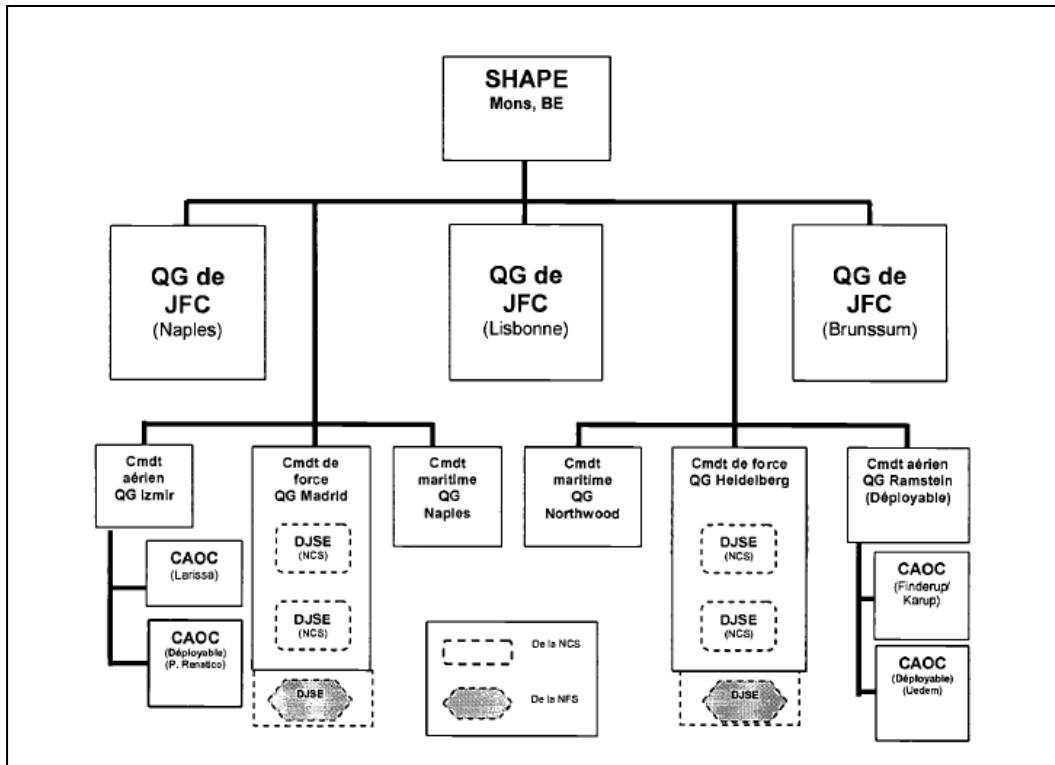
SHAPE
Mons, BE

QG de JFC
(Naples)

QG de JFC
(Lisbonne)

QG de JFC
(Brunssum)

Cmdt aérien QG Izmir

CAOC
(Larissa)

CAOC
(Déployable)
(P. Renatico)

Cmdt de force QG Madrid

DJSE
(NCS)

DJSE
(NCS)

DJSE

Cmdt maritime QG Naples

Cmdt maritime QG Northwood

Cmdt de force QG Heidelberg

DJSE
(NCS)

DJSE
(NCS)

DJSE

Cmdt aérien QG Ramstein (Déployable)

CAOC
(Finderup/ Karup)

CAOC
(Déployable)
(Uedem)

De la NCS

De la NFS